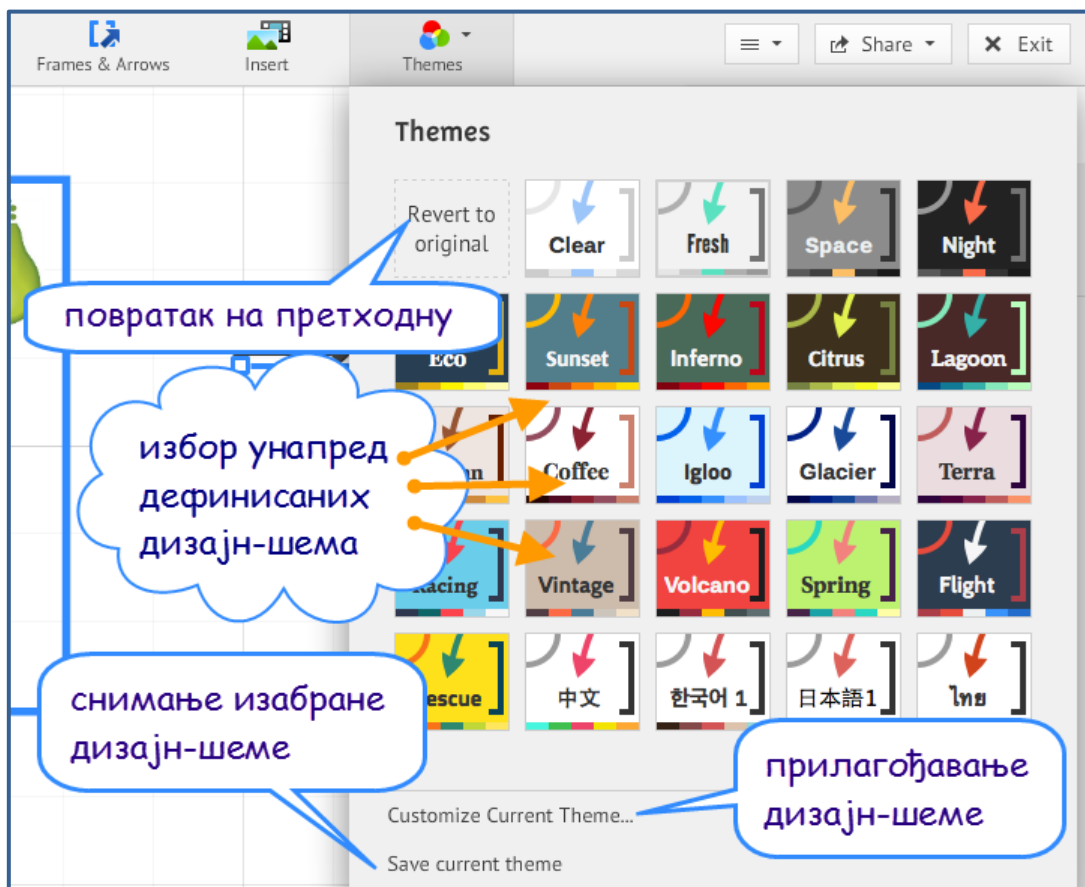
Frames & Arrows
Insert
Themes
Share
Exit

Themes

Revert to original
Clear
Fresh
Space
Night

повратак на претходну

Eco
Sunset
Inferno
Citrus
Lagoon

избор унапред дефинисаних дизајн-шема

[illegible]n
Coffee
Igloo
Glacier
Terra

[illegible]acing
Vintage
Volcano
Spring
Flight

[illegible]escue
中文
한국어 1
日本語1
ไทย

снимање изабране дизајн-шеме

прилагођавање дизајн-шеме

Customize Current Theme...
Save current theme